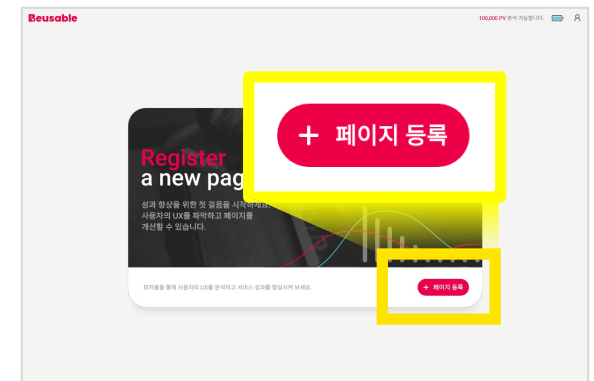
Beusable

100,000 PV 분석 가능합니다.

+ 페이지 등록

Register
a new pag

성과 향상을 위한 첫 걸음을 시작하세요.
사용자의 UX를 파악하고 페이지를
개선할 수 있습니다.

페이지를 통해 사용자의 UX를 분석하고 서비스 성과를 향상시켜 보세요.

+ 페이지 등록